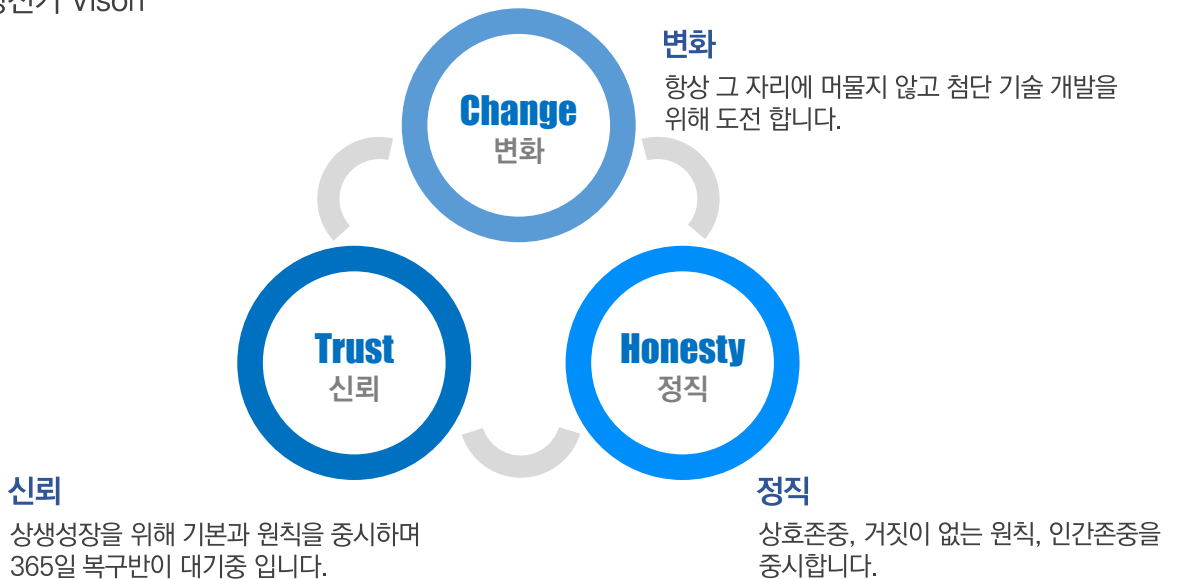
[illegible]인가 Vison

변화

항상 그 자리에 머물지 않고 첨단 기술 개발을 위해 도전 합니다.

Change
변화

Trust
신뢰

Honesty
정직

신뢰

상생성장을 위해 기본과 원칙을 중시하며 365일 복구반이 대기중 입니다.

정직

상호존중, 거짓이 없는 원칙, 인간존중을 중시합니다.